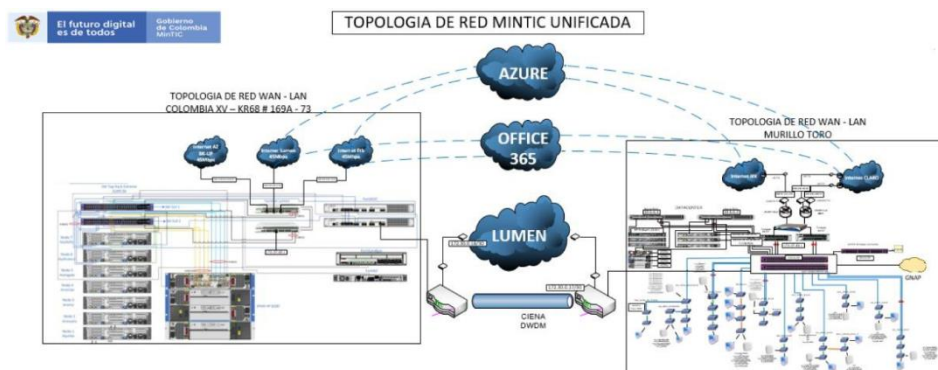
El futuro digital es de todos

Gobierno de Colombia MinTIC

TOPOLOGIA DE RED MINTIC UNIFICADA

AZURE

TOPOLOGIA DE RED WAN - LAN COLOMBIA XV – KR68 # 169A - 73

OFFICE 365

TOPOLOGIA DE RED WAN - LAN MURILLO TORO

LUMEN

CIENA DWDM

GNAP